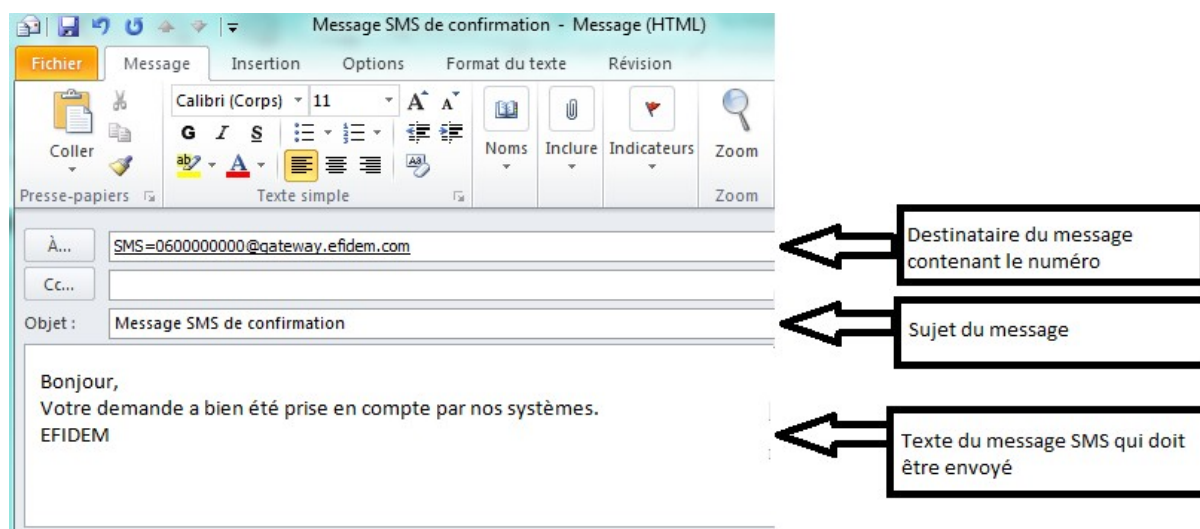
Message SMS de confirmation - Message (HTML)

Fichier | Message | Insertion | Options | Format du texte | Révision

Coller
Presse-papiers

Calibri (Corps) 11
G I S
Texte simple

Noms | Inclure | Indicateurs | Zoom
Zoom

À... SMS=0600000000@gateway.efidem.com

Cc...

Objet : Message SMS de confirmation

Bonjour,
Votre demande a bien été prise en compte par nos systèmes.
EFIDEM

Destinataire du message contenant le numéro

Sujet du message

Texte du message SMS qui doit être envoyé